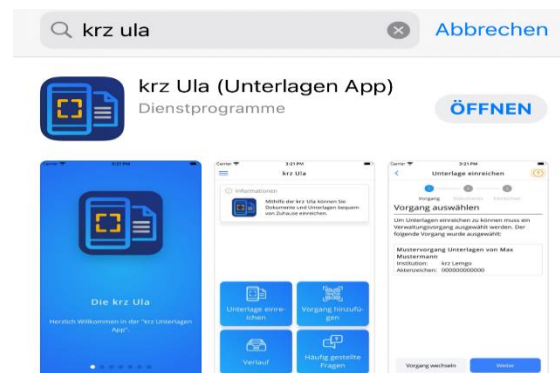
krz ula

Abbrechen

krz Ula (Unterlagen App)

Dienstprogramme

ÖFFNEN

Carrier 3:21 PM

Die krz Ula

Herzlich Willkommen in der "krz Unterlagen App".

Carrier 3:21 PM

krz Ula

Informationen

Mithilfe der krz Ula können Sie Dokumente und Unterlagen bequem von Zuhause einreichen.

Unterlage einreichen

Vorgang hinzufügen

Verlauf

Häufig gestellte Fragen

Carrier 3:21 PM

Unterlage einreichen

Vorgang

Vorgang auswählen

Um Unterlagen einreichen zu können muss ein Verwaltungsvorgang ausgewählt werden. Der folgende Vorgang wurde ausgewählt:

Mustervorgang Unterlagen von Max Mustermann

Institution: krz Lemgo

Aktenzeichen: 000000000000

Vorgang wechseln

Weiter